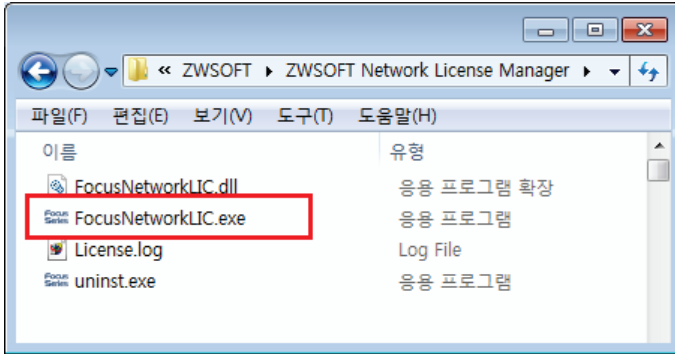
« ZWSOFT ▸ ZWSOFT Network License Manager ▸

파일(F) 편집(E) 보기(V) 도구(T) 도움말(H)

| 이름 | 유형 |
|---|---|
| FocusNetworkLIC.dll | 응용 프로그램 확장 |
| FocusNetworkLIC.exe | 응용 프로그램 |
| License.log | Log File |
| uninst.exe | 응용 프로그램 |